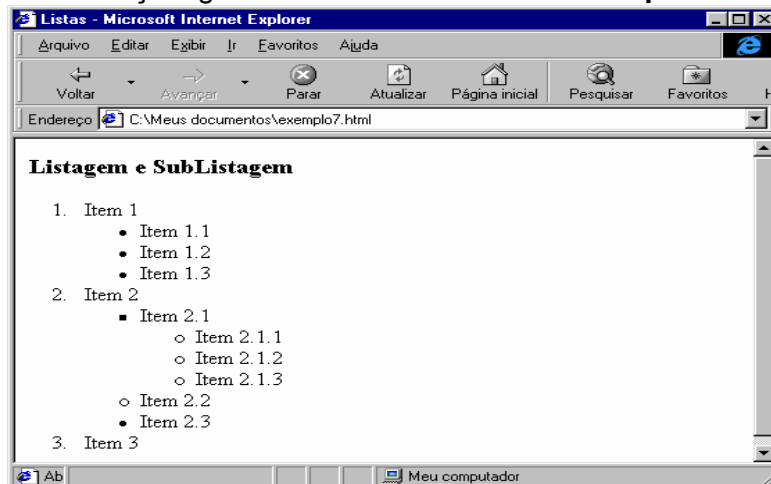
Listas - Microsoft Internet Explorer

Arquivo Editar Exibir Ir Favoritos Ajuda

Voltar Avançar Parar Atualizar Página inicial Pesquisar Favoritos

Endereço C:\Meus documentos\exemplo7.html

**Listagem e SubListagem**

1. Item 1
   - Item 1.1
   - Item 1.2
   - Item 1.3
2. Item 2
   - Item 2.1
     - Item 2.1.1
     - Item 2.1.2
     - Item 2.1.3
   - Item 2.2
   - Item 2.3
3. Item 3

Ab

Meu computador